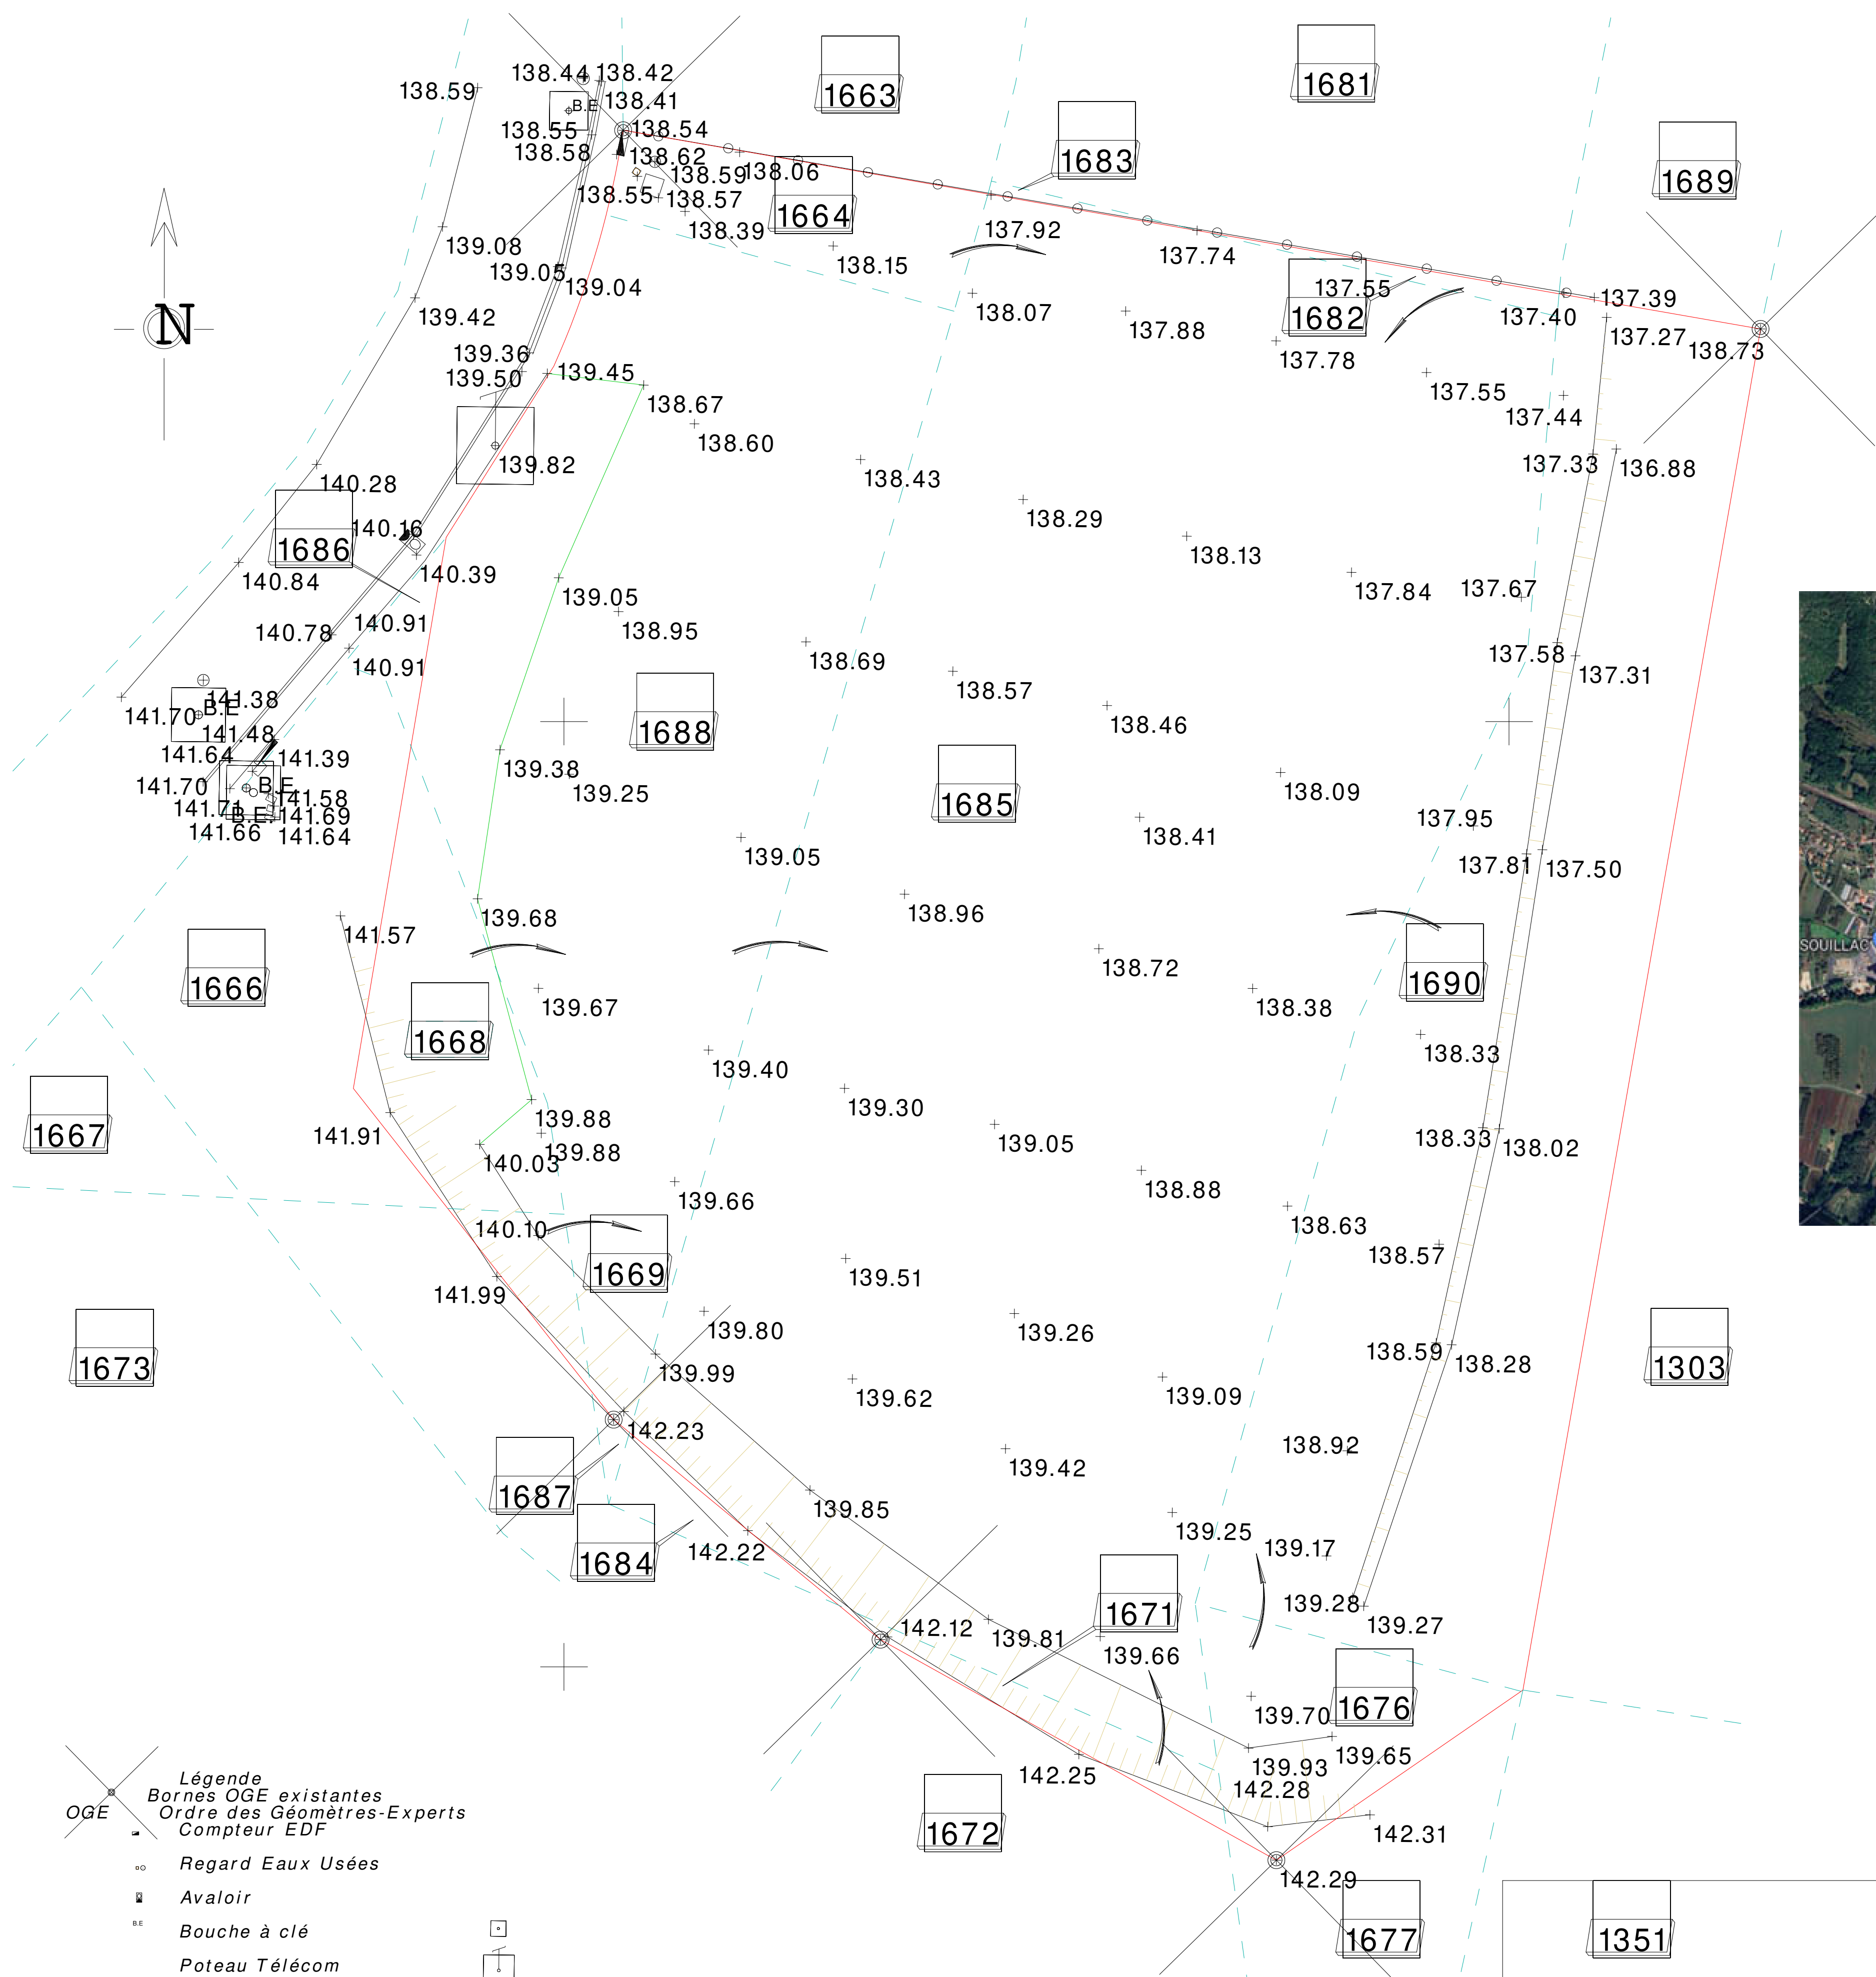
N

1663
1681
1683
1689
1664
1682
1686
1688
1685
1690
1666
1668
1667
1669
1673
1687
1684
1671
1676
1672
1677
1351
1303

138.59
138.44 138.42
B.E 138.41
138.55
138.58
138.54
138.62
138.59
138.06
138.55
138.57
138.39
139.08
139.05
139.04
138.15
137.92
137.74
137.55
137.39
137.40
137.27
138.73
139.42
138.07
137.88
137.78
139.36
139.50
139.45
138.67
138.60
137.55
137.44
137.33
136.88
139.82
138.43
138.29
138.13
140.28
140.16
140.84
140.39
139.05
138.95
137.84
137.67
140.78
140.91
140.91
138.69
138.57
137.58
137.31
141.70 B.E
141.38
141.48
138.46
141.64
141.39
139.38
139.25
138.09
141.70
B.E
141.58
141.71
B.E.
141.69
141.66
141.64
139.05
138.41
137.95
137.81
137.50
138.96
141.57
139.68
138.72
139.67
138.38
138.33
139.40
139.30
141.91
139.88
139.88
140.03
139.05
138.33
138.02
138.88
139.66
140.10
138.63
138.57
139.51
141.99
139.80
139.26
139.99
138.59
138.28
139.62
139.09
142.23
138.92
139.42
139.85
142.22
139.25
139.17
142.12
139.81
139.28
139.27
139.66
139.70
142.25
139.93
139.65
142.28
142.31
142.29

SOUILLAC

Légende
Bornes OGE existantes
OGE Ordre des Géomètres-Experts
Compteur EDF
Regard Eaux Usées
Avaloir
B.E Bouche à clé
Poteau Télécom